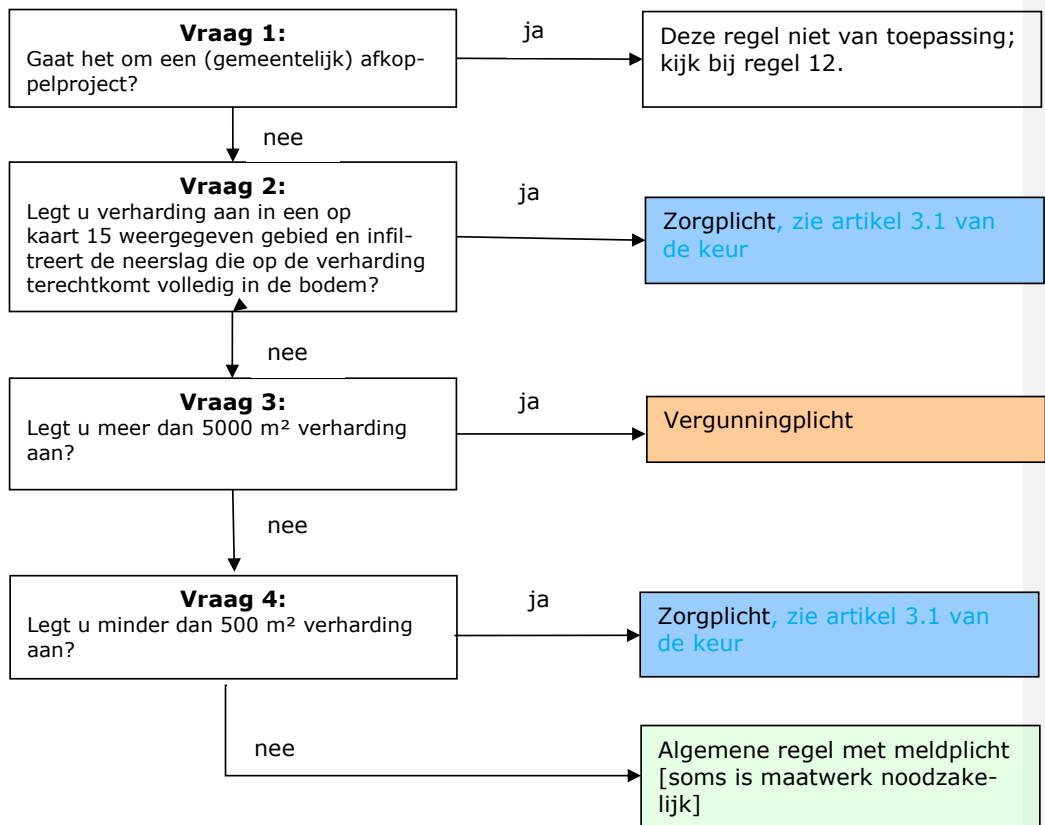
**Vraag 1:**
Gaat het om een (gemeentelijk) afkoppelproject?

ja

Deze regel niet van toepassing; kijk bij regel 12.

nee

**Vraag 2:**
Legt u verharding aan in een op kaart 15 weergegeven gebied en infiltreert de neerslag die op de verharding terechtkomt volledig in de bodem?

ja

Zorgplicht, zie artikel 3.1 van de keur

nee

**Vraag 3:**
Legt u meer dan 5000 m² verharding aan?

ja

Vergunningplicht

nee

**Vraag 4:**
Legt u minder dan 500 m² verharding aan?

ja

Zorgplicht, zie artikel 3.1 van de keur

nee

Algemene regel met meldplicht [soms is maatwerk noodzakelijk]